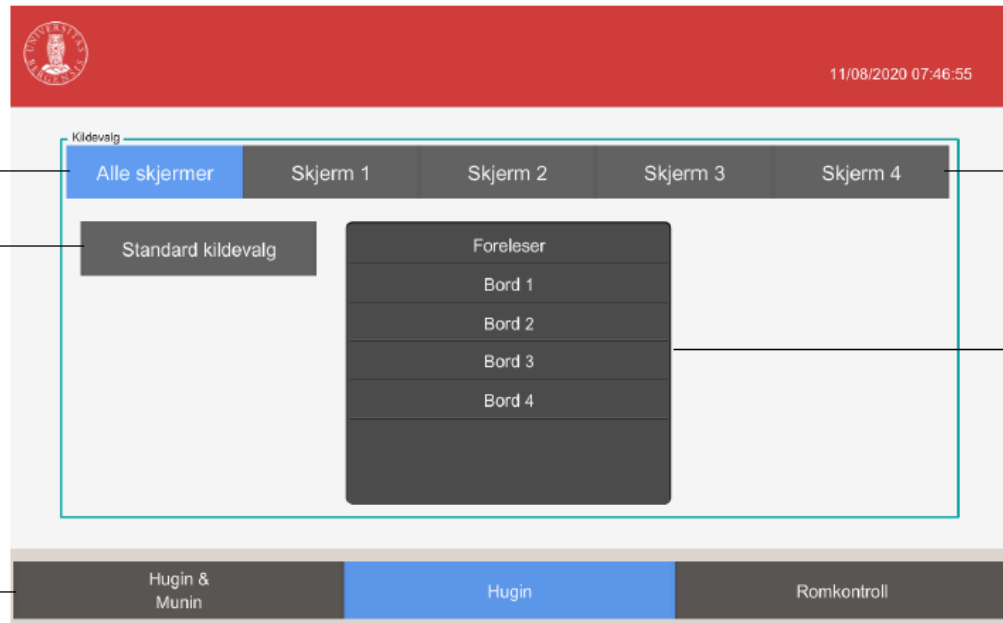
UNIVERSITAS BERGENSIS

11/08/2020 07:46:55

Kildevalg

Alle skjermer

Skjerm 1

Skjerm 2

Skjerm 3

Skjerm 4

Standard kildevalg

Foreleser

Bord 1

Bord 2

Bord 3

Bord 4

Hugin & Munin

Hugin

Romkontroll